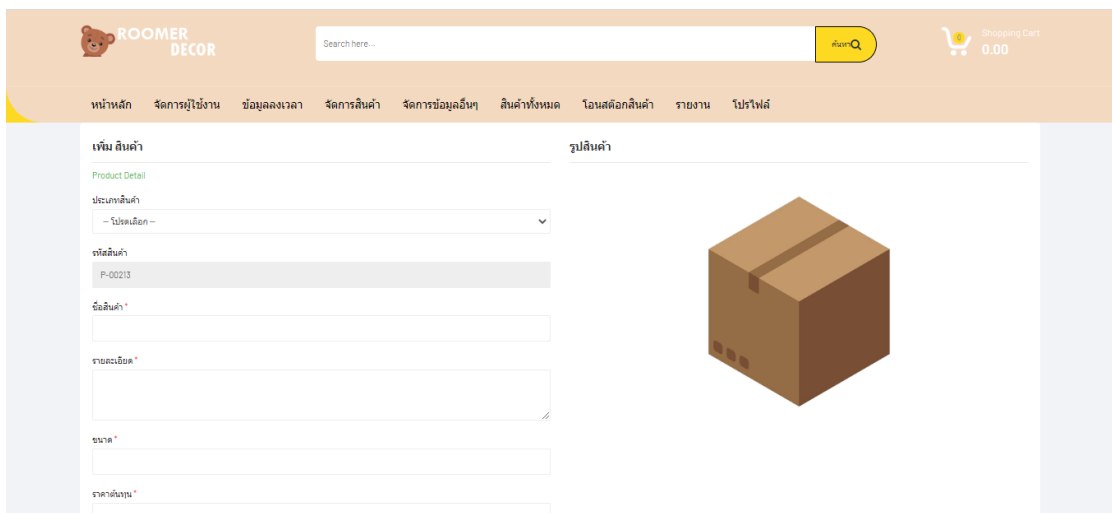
ROOMER DECOR

Search here...

ค้นหา

0

Shopping Cart
0.00

หน้าหลัก จัดการผู้ใช้งาน ข้อมูลลงเวลา จัดการสินค้า จัดการข้อมูลอื่นๆ สินค้าทั้งหมด โอนสต๊อกสินค้า รายงาน โปรไฟล์

เพิ่ม สินค้า

Product Detail

ประเภทสินค้า

-- โปรดเลือก --

รหัสสินค้า

P-00213

ชื่อสินค้า *

รายละเอียด *

ขนาด *

ราคาต้นทุน *

รูปสินค้า